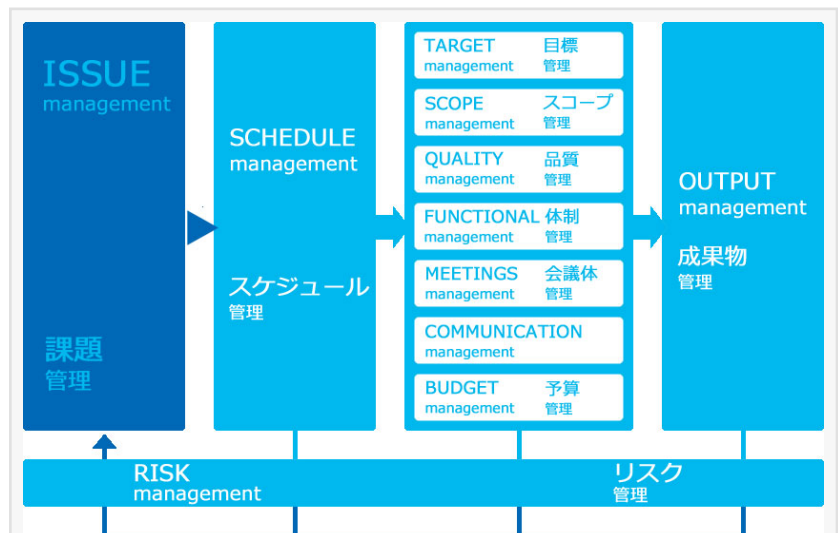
ISSUE
management

課題
管理

SCHEDULE
management

スケジュール
管理

TARGET 目標
management 管理

SCOPE スコープ
management 管理

QUALITY 品質
management 管理

FUNCTIONAL 体制
management 管理

MEETINGS 会議体
management 管理

COMMUNICATION
management

BUDGET 予算
management 管理

OUTPUT
management

成果物
管理

RISK
management

リスク
管理